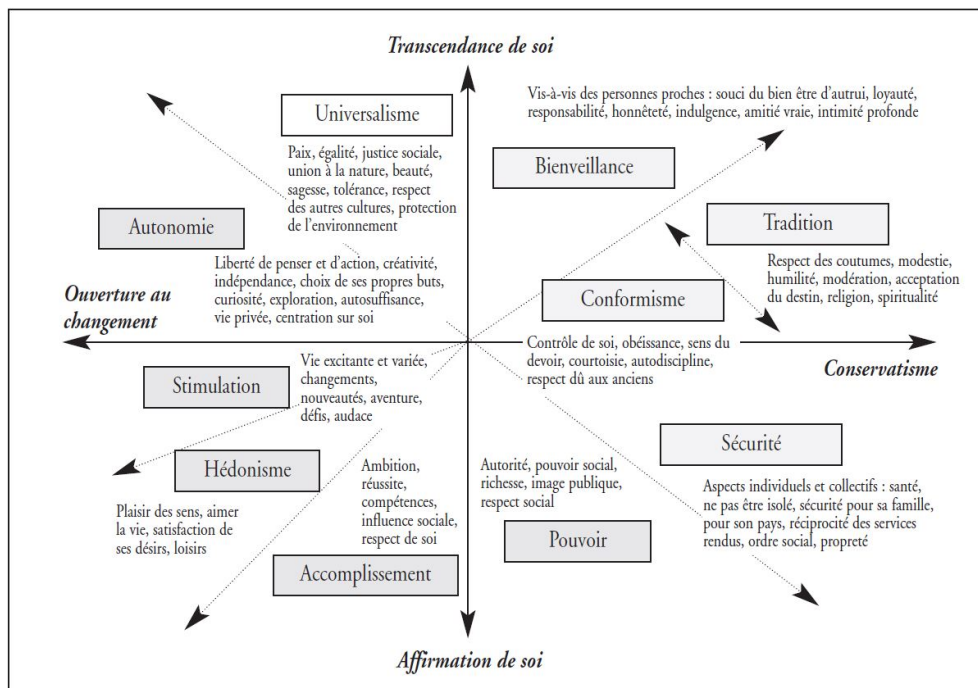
Transcendance de soi

Vis-à-vis des personnes proches : souci du bien être d'autrui, loyauté, responsabilité, honnêteté, indulgence, amitié vraie, intimité profonde

Universalisme

Paix, égalité, justice sociale, union à la nature, beauté, sagesse, tolérance, respect des autres cultures, protection de l'environnement

Bienveillance

Autonomie

Tradition

Liberté de penser et d'action, créativité, indépendance, choix de ses propres buts, curiosité, exploration, autosuffisance, vie privée, centration sur soi

Respect des coutumes, modestie, humilité, modération, acceptation du destin, religion, spiritualité

Ouverture au changement

Conformisme

Contrôle de soi, obéissance, sens du devoir, courtoisie, autodiscipline, respect dû aux anciens

Conservatisme

Stimulation

Vie excitante et variée, changements, nouveautés, aventure, défis, audace

Sécurité

Hédonisme

Ambition, réussite, compétences, influence sociale, respect de soi

Autorité, pouvoir social, richesse, image publique, respect social

Aspects individuels et collectifs : santé, ne pas être isolé, sécurité pour sa famille, pour son pays, réciprocité des services rendus, ordre social, propreté

Plaisir des sens, aimer la vie, satisfaction de ses désirs, loisirs

Pouvoir

Accomplissement

Affirmation de soi